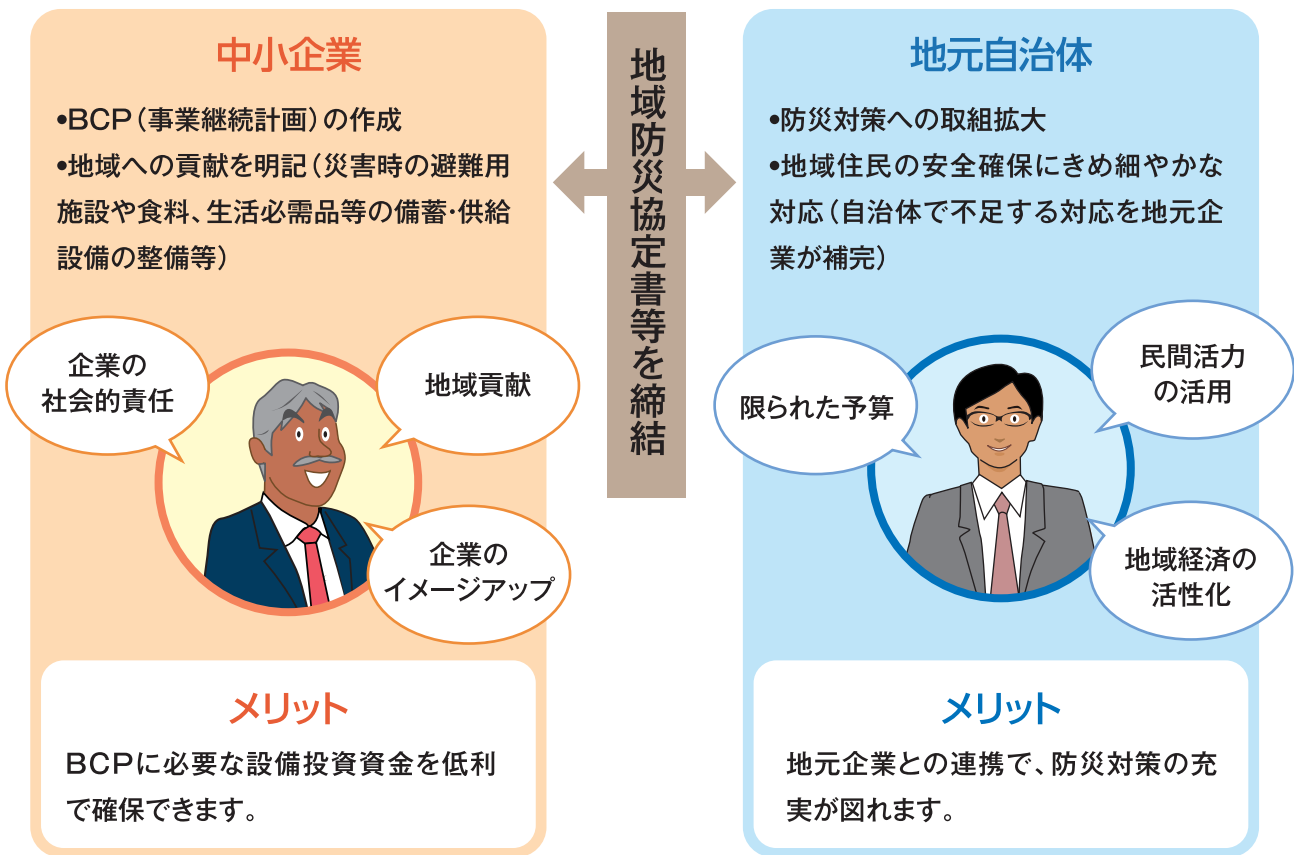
中小企業

•BCP（事業継続計画）の作成
•地域への貢献を明記（災害時の避難用施設や食料、生活必需品等の備蓄・供給設備の整備等）

企業の社会的責任

地域貢献

企業のイメージアップ

メリット

BCPに必要な設備投資資金を低利で確保できます。

地域防災協定書等を締結

地元自治体

•防災対策への取組拡大
•地域住民の安全確保にきめ細やかな対応（自治体で不足する対応を地元企業が補完）

限られた予算

民間活力の活用

地域経済の活性化

メリット

地元企業との連携で、防災対策の充実が図れます。